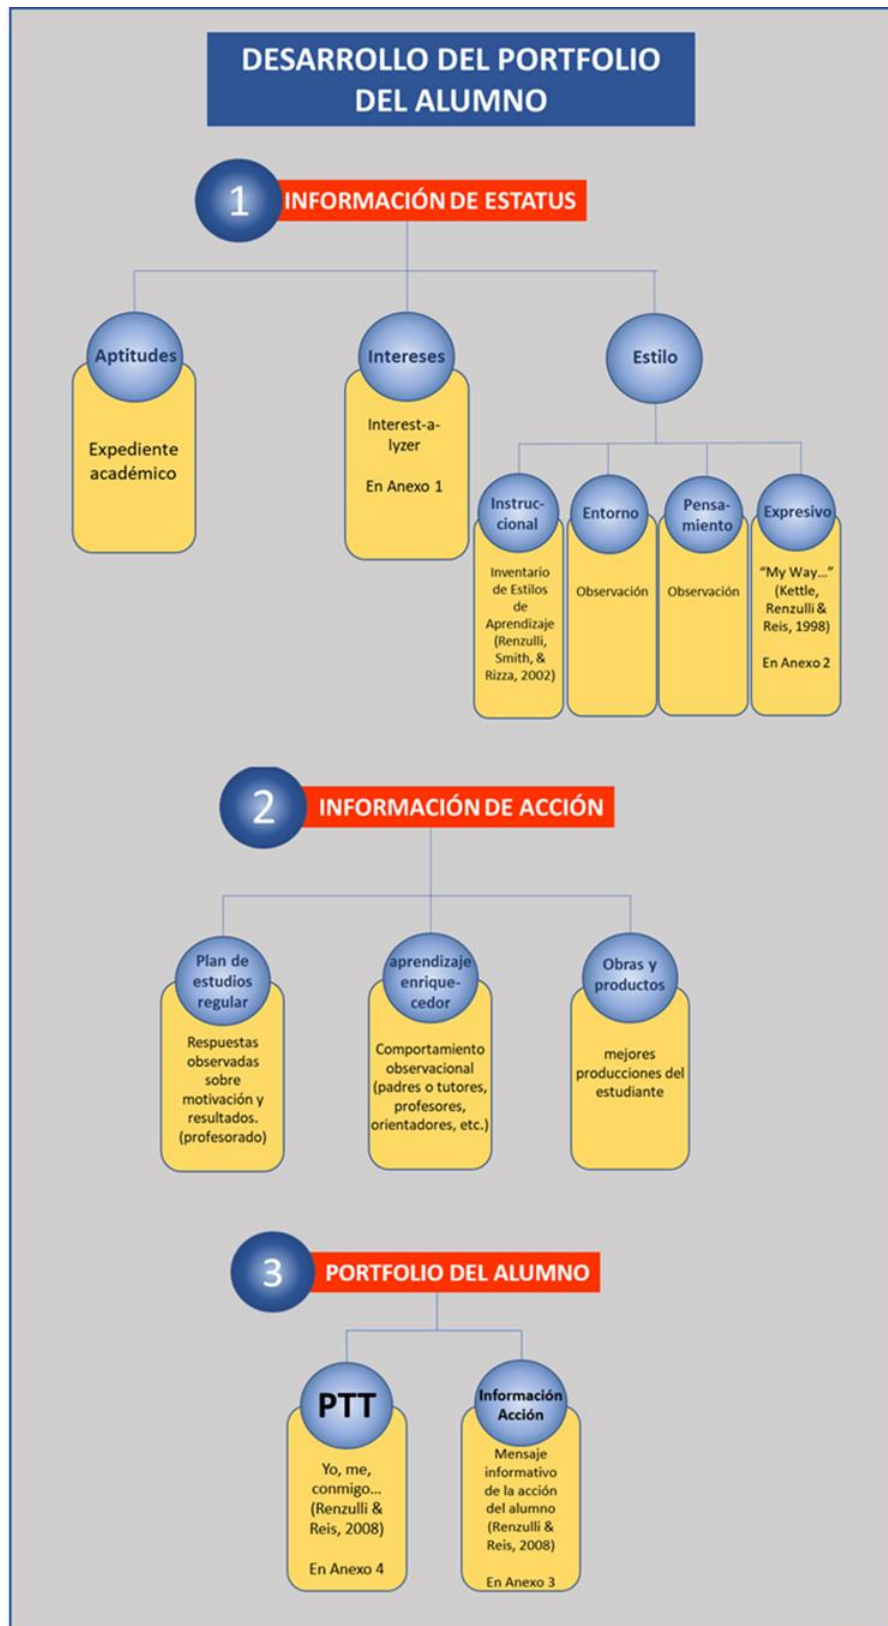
DESARROLLO DEL PORTFOLIO DEL ALUMNO

1 INFORMACIÓN DE ESTATUS

Aptitudes

Expediente académico

Intereses

Interest-a-lyzer

En Anexo 1

Estilo

Instruccional

Inventario de Estilos de Aprendizaje (Renzulli, Smith, & Rizza, 2002)

Entorno

Observación

Pensamiento

Observación

Expresivo

"My Way..." (Kettle, Renzulli & Reis, 1998)

En Anexo 2

2 INFORMACIÓN DE ACCIÓN

Plan de estudios regular

Respuestas observadas sobre motivación y resultados. (profesorado)

aprendizaje enriquecedor

Comportamiento observacional (padres o tutores, profesores, orientadores, etc.)

Obras y productos

mejores producciones del estudiante

3 PORTFOLIO DEL ALUMNO

PTT

Yo, me, conmigo... (Renzulli & Reis, 2008)

En Anexo 4

Información Acción

Mensaje informativo de la acción del alumno (Renzulli & Reis, 2008)

En Anexo 3